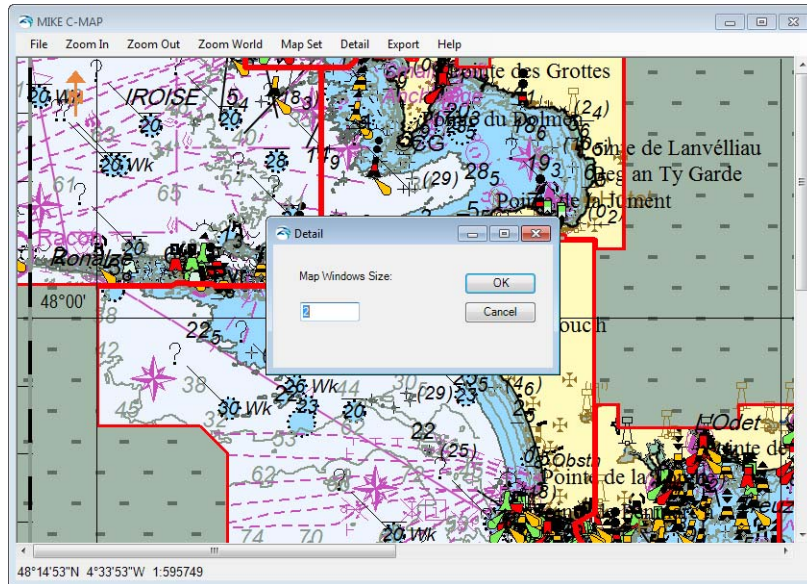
MIKE C-MAP

File Zoom In Zoom Out Zoom World Map Set Detail Export Help

20 Wk IROISE 20 54 (18)3 20 26 Wk 28 14 9 65 20 20 20 Wk 48°00' 22 5 38 26 Wk 30 Wk 23 20 45 32 62 74 20 Wk 22 (25) (29) (46) 30 15 (29) 28 5 9 (24) (3) (102)

Pointe des Grottes
Pointe du Dolmen
Pointe de Lanvéllau
Beg an Ty Garde
Pointe de la Jument
ouch
Pointe de la
Obstn
Odet

Detail
Map Windows Size:
2
OK
Cancel

48°14'53"N 4°33'53"W 1:595749